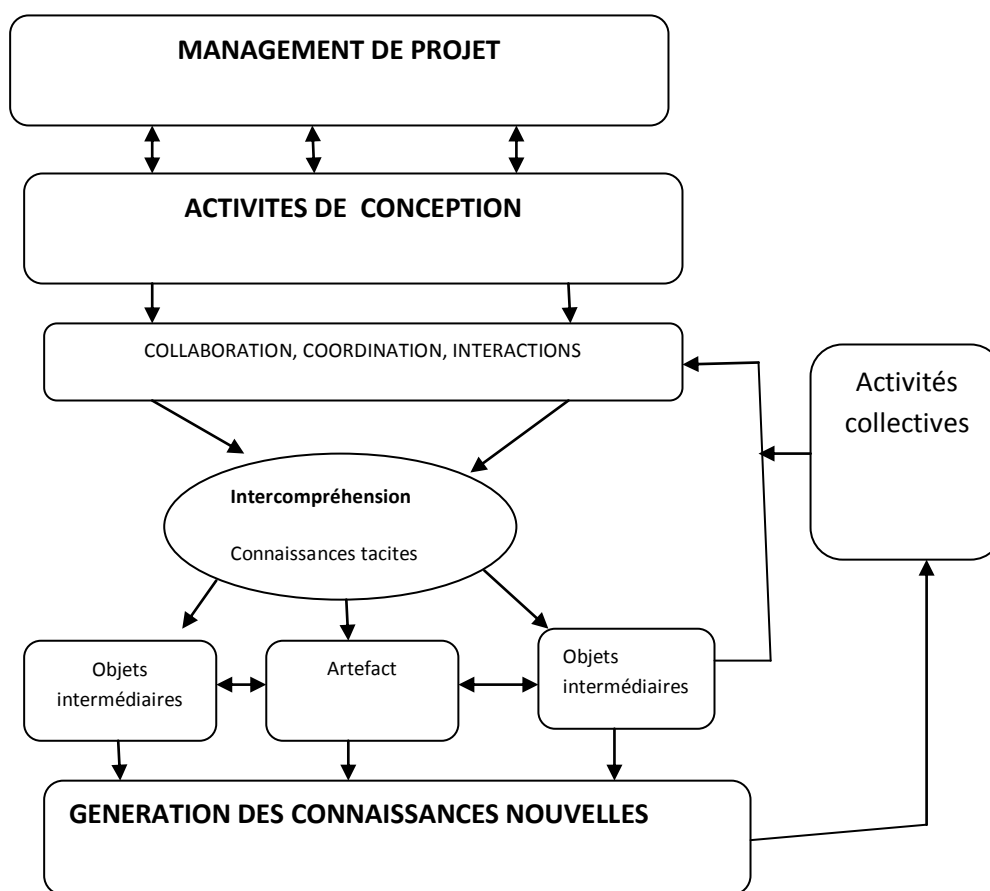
MANAGEMENT DE PROJET

ACTIVITES DE CONCEPTION

COLLABORATION, COORDINATION, INTERACTIONS

Activités collectives

Intercompréhension

Connaissances tacites

Objets intermédiaires

Artefact

Objets intermédiaires

GENERATION DES CONNAISSANCES NOUVELLES